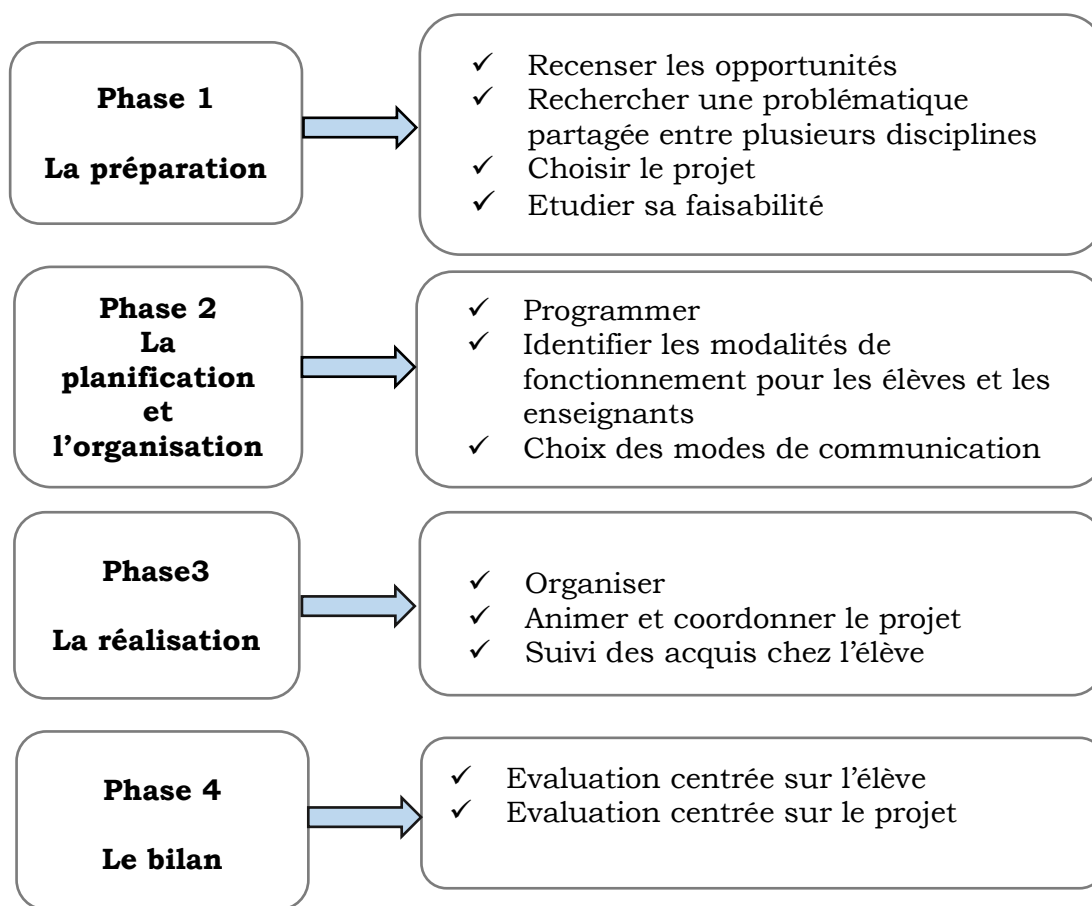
**Phase 1**

**La préparation**

✓ Recenser les opportunités
✓ Rechercher une problématique partagée entre plusieurs disciplines
✓ Choisir le projet
✓ Etudier sa faisabilité

**Phase 2**
**La planification et l'organisation**

✓ Programmer
✓ Identifier les modalités de fonctionnement pour les élèves et les enseignants
✓ Choix des modes de communication

**Phase3**

**La réalisation**

✓ Organiser
✓ Animer et coordonner le projet
✓ Suivi des acquis chez l'élève

**Phase 4**

**Le bilan**

✓ Evaluation centrée sur l'élève
✓ Evaluation centrée sur le projet